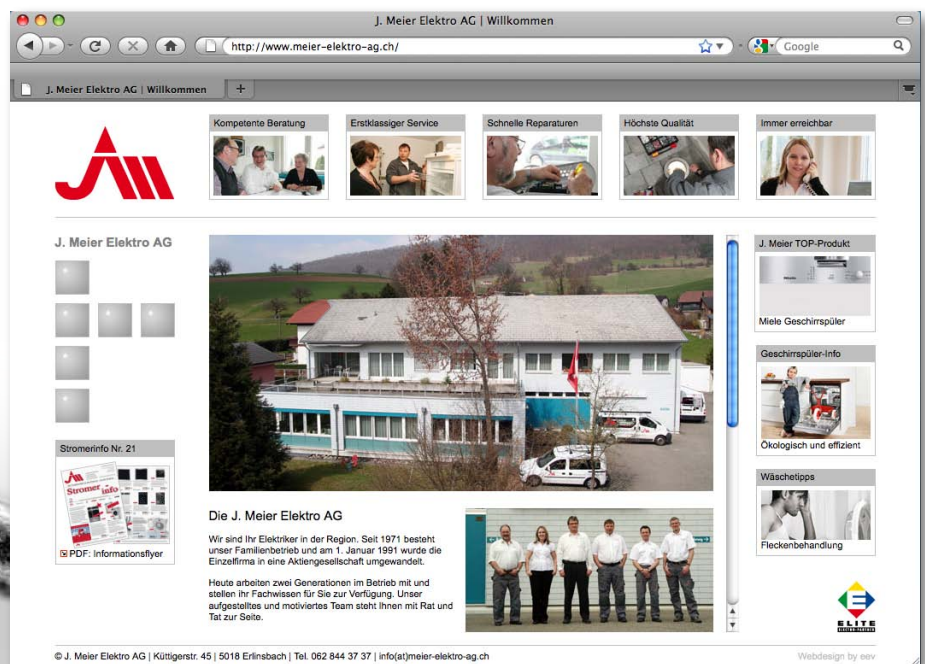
J. Meier Elektro AG | Willkommen

http://www.meier-elektro-ag.ch/

Google

J. Meier Elektro AG | Willkommen

Kompetente Beratung

Erstklassiger Service

Schnelle Reparaturen

Höchste Qualität

Immer erreichbar

J. Meier Elektro AG

Stromerinfo Nr. 21

Stromer info

PDF: Informationsflyer

Die J. Meier Elektro AG

Wir sind Ihr Elektriker in der Region. Seit 1971 besteht unser Familienbetrieb und am 1. Januar 1991 wurde die Einzelfirma in eine Aktiengesellschaft umgewandelt.

Heute arbeiten zwei Generationen im Betrieb mit und stellen ihr Fachwissen für Sie zur Verfügung. Unser aufgestelltes und motiviertes Team steht Ihnen mit Rat und Tat zur Seite.

J. Meier TOP-Produkt

Miele Geschirrspüler

Geschirrspüler-Info

Ökologisch und effizient

Wäschetipps

Fleckenbehandlung

ELITE

© J. Meier Elektro AG | Küttigerstr. 45 | 5018 Erlinsbach | Tel. 062 844 37 37 | info(at)meier-elektro-ag.ch

Webdesign by eev